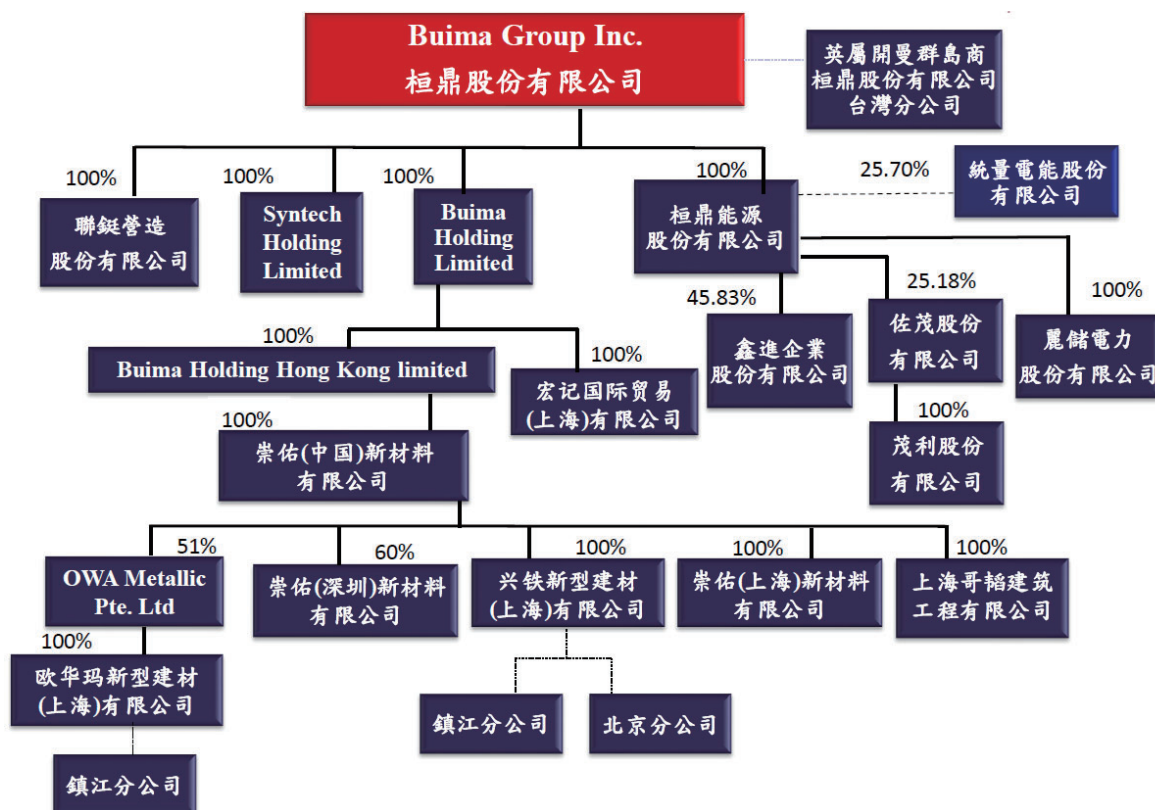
Buima Group Inc.
桓鼎股份有限公司

英屬開曼群島商
桓鼎股份有限公司
台灣分公司

100%
聯鋌營造
股份有限公司

100%
Syntech
Holding
Limited

100%
Buima
Holding
Limited

100%
桓鼎能源
股份有限公司

25.70%
統量電能股份
有限公司

45.83%
鑫進企業
股份有限公司

25.18%
佐茂股份
有限公司

100%
茂利股份
有限公司

100%
麗儲電力
股份有限公司

100%
Buima Holding Hong Kong limited

100%
宏记国际贸易
(上海)有限公司

100%
崇佑(中国)新材料
有限公司

51%
OWA Metallic
Pte. Ltd

100%
欧华玛新型建材
(上海)有限公司

鎮江分公司

60%
崇佑(深圳)新材料
有限公司

100%
兴铁新型建材
(上海)有限公司

鎮江分公司

北京分公司

100%
崇佑(上海)新材料
有限公司

100%
上海哥韬建筑
工程有限公司